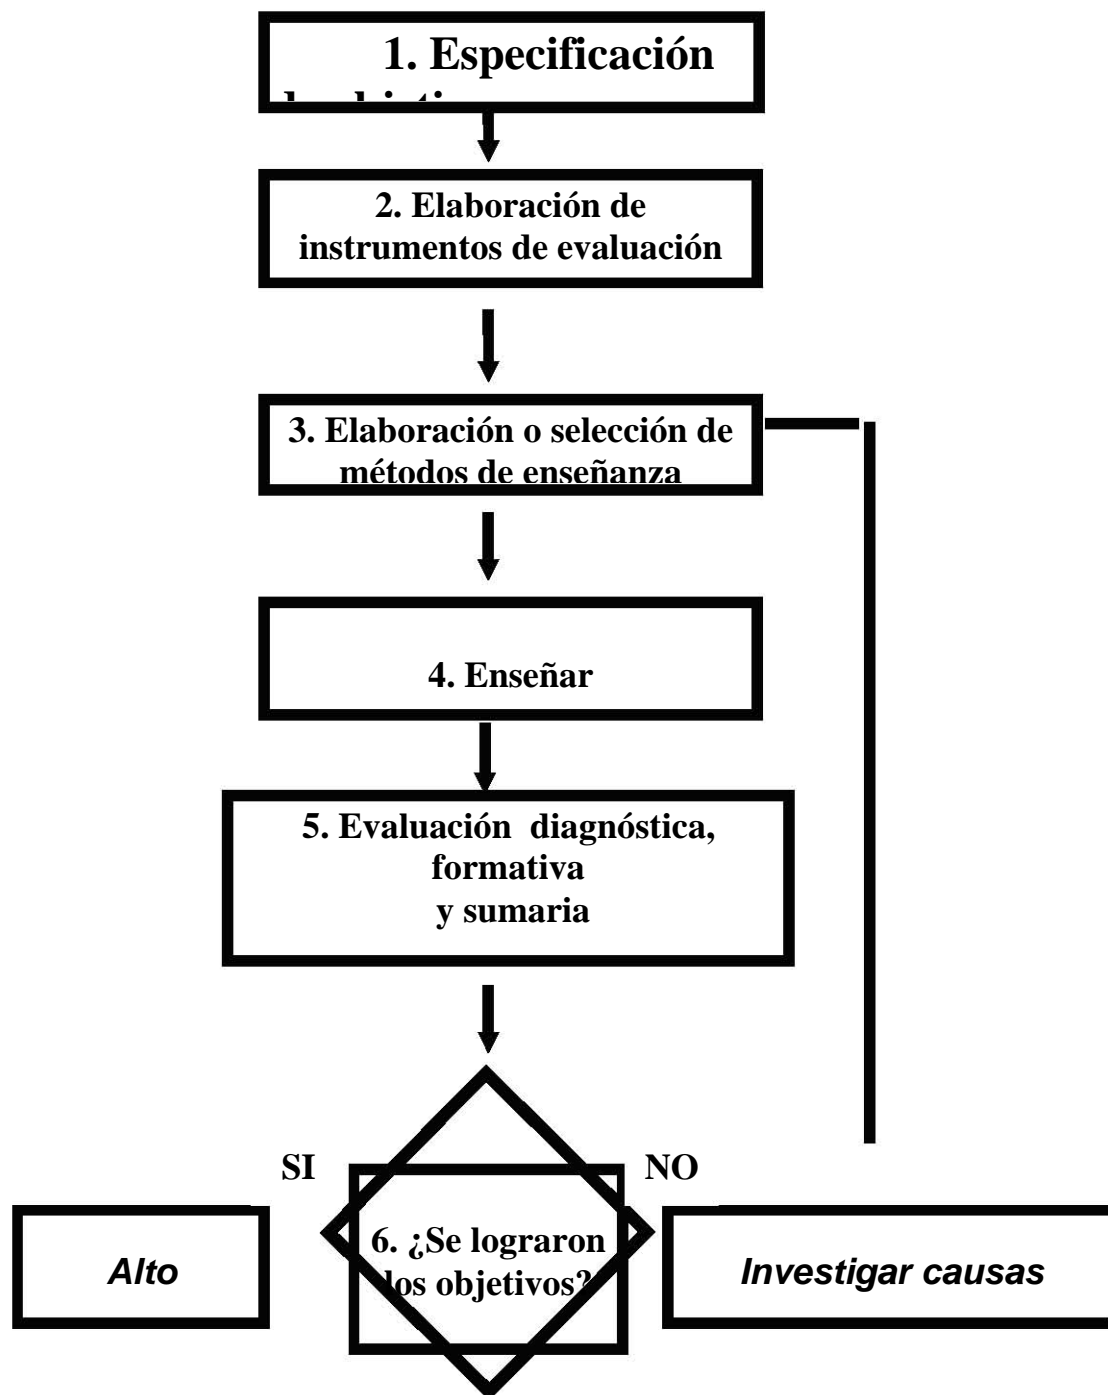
1. Especificación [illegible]

2. Elaboración de instrumentos de evaluación

3. Elaboración o selección de métodos de enseñanza

4. Enseñar

5. Evaluación diagnóstica, formativa y sumaria

SI

NO

Alto

6. ¿Se lograron los objetivos?

Investigar causas